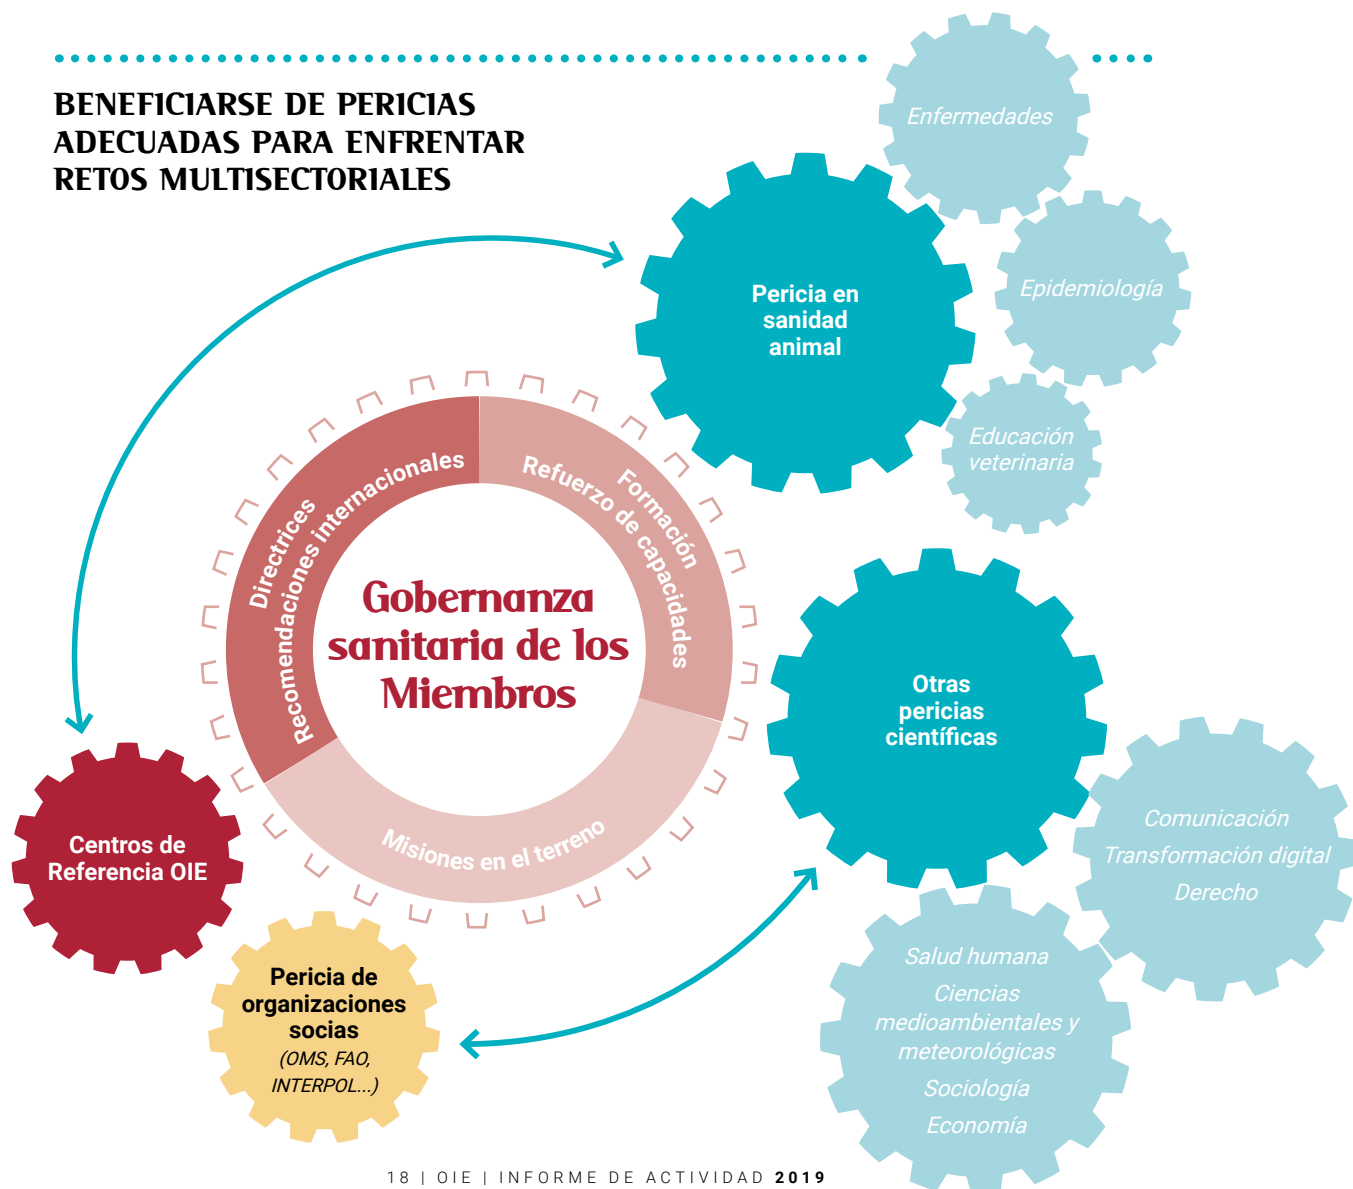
BENEFICIARSE DE PERICIAS ADECUADAS PARA ENFRENTAR RETOS MULTISECTORIALES

Enfermedades

Pericia en sanidad animal

Epidemiología

Educación veterinaria

Directrices

Recomendaciones internacionales

Formación

Refuerzo de capacidades

Gobernanza sanitaria de los Miembros

Misiones en el terreno

Otras pericias científicas

Centros de Referencia OIE

Comunicación

Transformación digital

Derecho

Pericia de organizaciones socias

(OMS, FAO, INTERPOL...)

Salud humana

Ciencias medioambientales y meteorológicas

Sociología

Economía

18 | OIE | INFORME DE ACTIVIDAD 2019